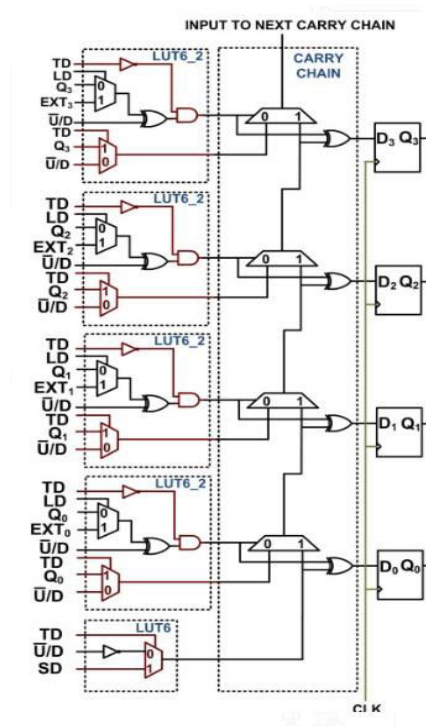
INPUT TO NEXT CARRY CHAIN

CARRY CHAIN

LUT6_2
TD
LD
$Q_3$
$EXT_3$
$\overline{U}/D$
TD
$Q_3$
$\overline{U}/D$
0
1
1
0
0 1
$D_3$ $Q_3$

LUT6_2
TD
LD
$Q_2$
$EXT_2$
$\overline{U}/D$
TD
$Q_2$
$\overline{U}/D$
0
1
1
0
0 1
$D_2$ $Q_2$

LUT6_2
TD
LD
$Q_1$
$EXT_1$
$\overline{U}/D$
TD
$Q_1$
$\overline{U}/D$
0
1
1
0
0 1
$D_1$ $Q_1$

LUT6_2
TD
LD
$Q_0$
$EXT_0$
$\overline{U}/D$
TD
$Q_0$
$\overline{U}/D$
0
1
1
0
0 1
$D_0$ $Q_0$

LUT6
TD
$\overline{U}/D$
SD
0
1

CLK